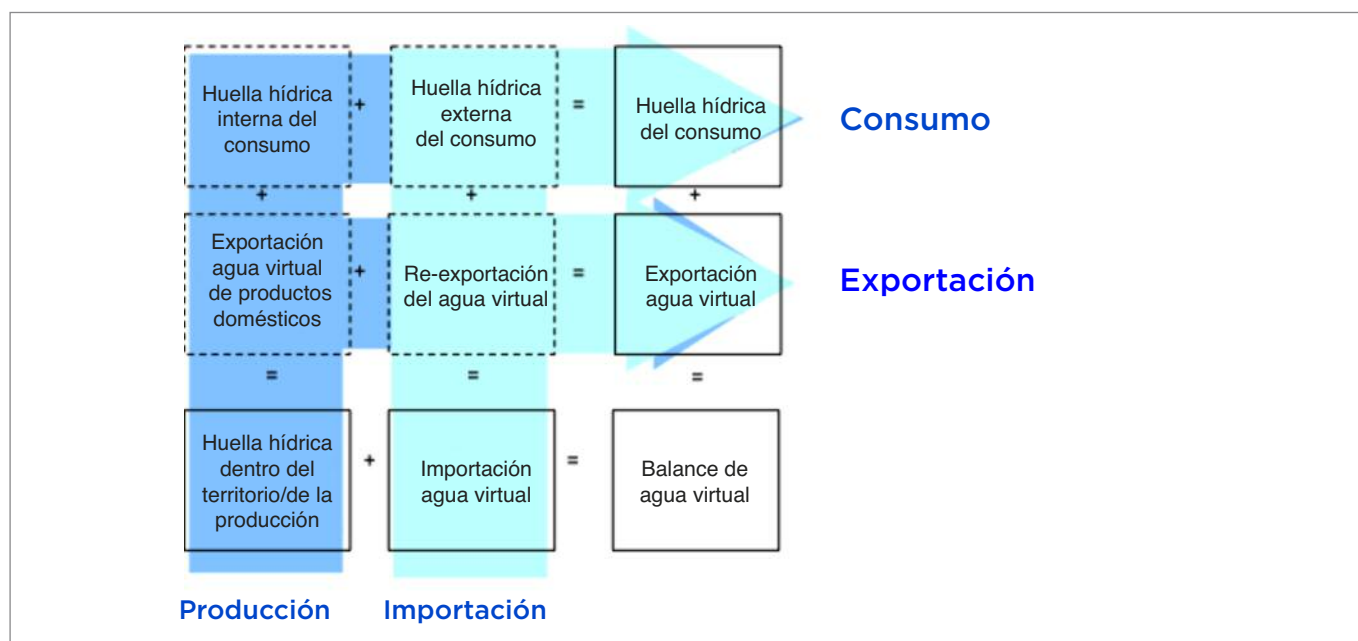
| Huella hídrica interna del consumo | + | Huella hídrica externa del consumo | = | Huella hídrica del consumo |
|---|---|---|---|---|
| + | | + | | + |
| Exportación agua virtual de productos domésticos | + | Re-exportación del agua virtual | = | Exportación agua virtual |
| = | | = | | = |
| Huella hídrica dentro del territorio/de la producción | + | Importación agua virtual | = | Balance de agua virtual |

Consumo

Exportación

Producción

Importación